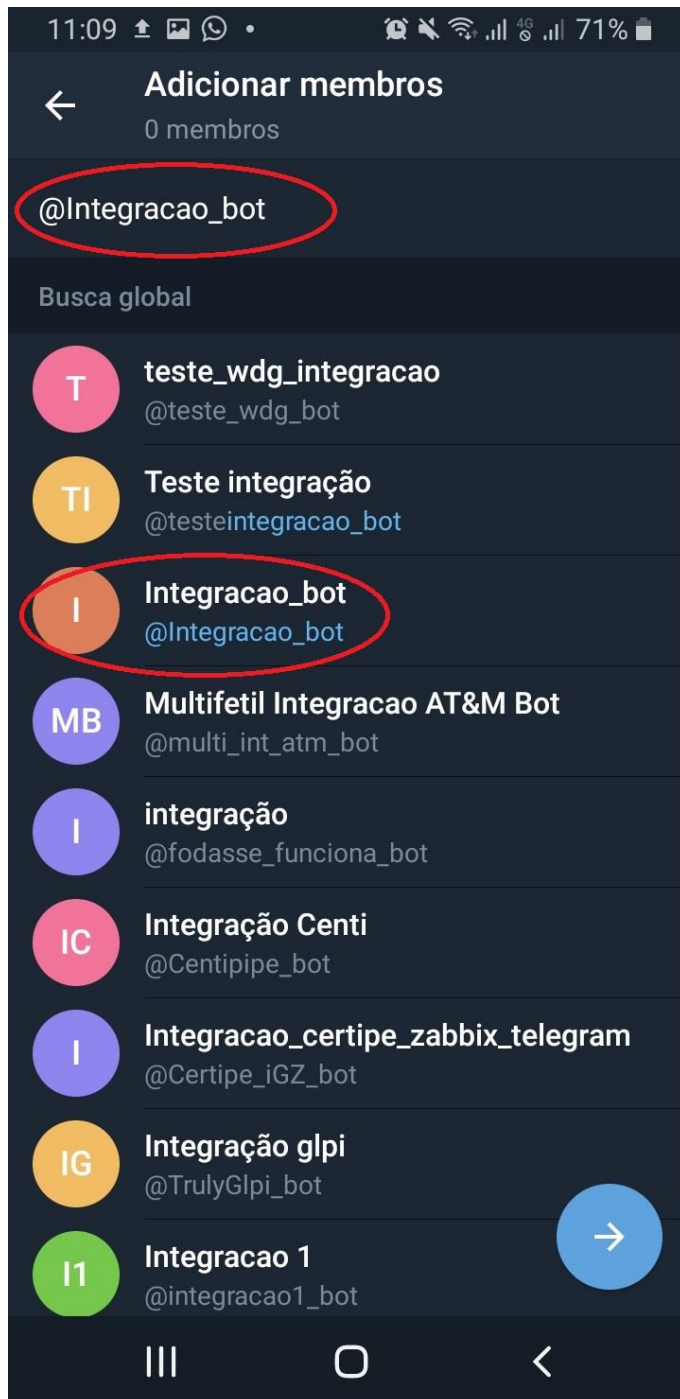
11:09 • 4G 71%

Adicionar membros
0 membros

@Integracao_bot

Busca global

T
teste_wdg_integracao
@teste_wdg_bot

TI
Teste integração
@testeintegracao_bot

I
Integracao_bot
@Integracao_bot

MB
Multifetil Integracao AT&M Bot
@multi_int_atm_bot

I
integração
@fodasse_funciona_bot

IC
Integração Centi
@Centipipe_bot

I
Integracao_certipe_zabbix_telegram
@Certipe_iGZ_bot

IG
Integração glpi
@TrulyGlpi_bot

I1
Integracao 1
@integracao1_bot